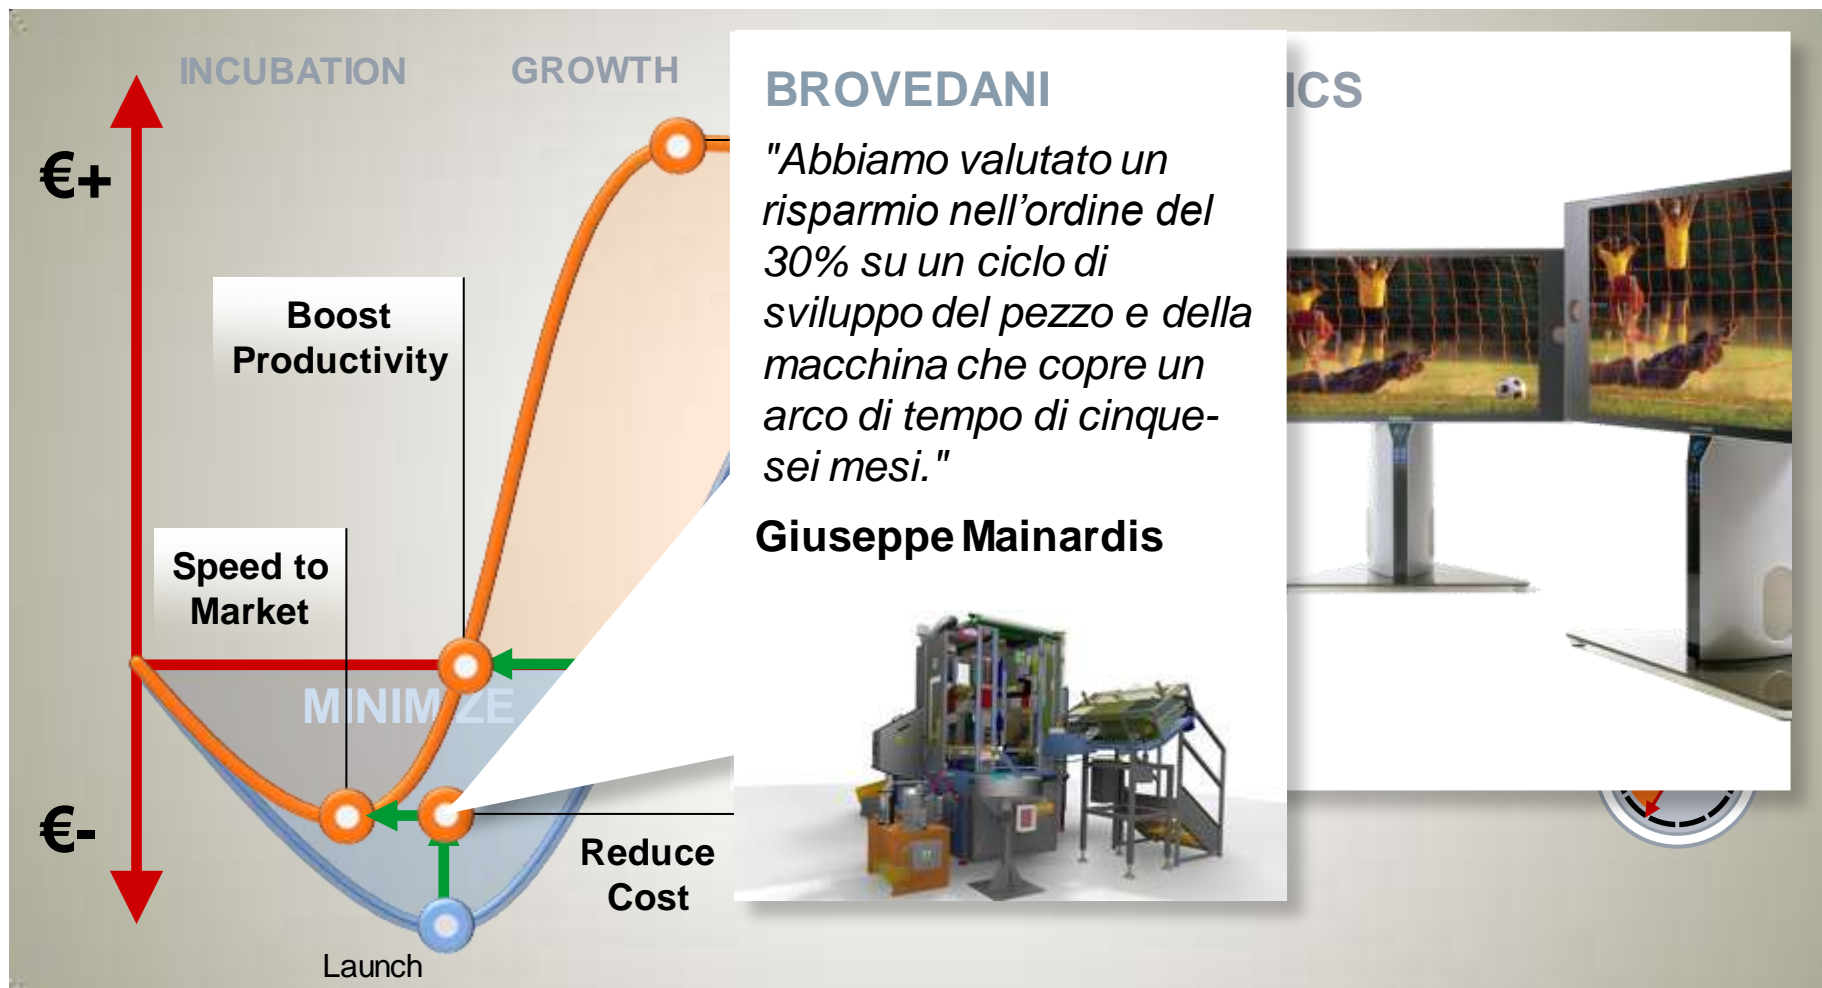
INCUBATION

GROWTH

€+

Boost Productivity

Speed to Market

MINIMIZE

€-

Launch

Reduce Cost

BROVEDANI

"Abbiamo valutato un risparmio nell'ordine del 30% su un ciclo di sviluppo del pezzo e della macchina che copre un arco di tempo di cinque-sei mesi."

Giuseppe Mainardis

ICS